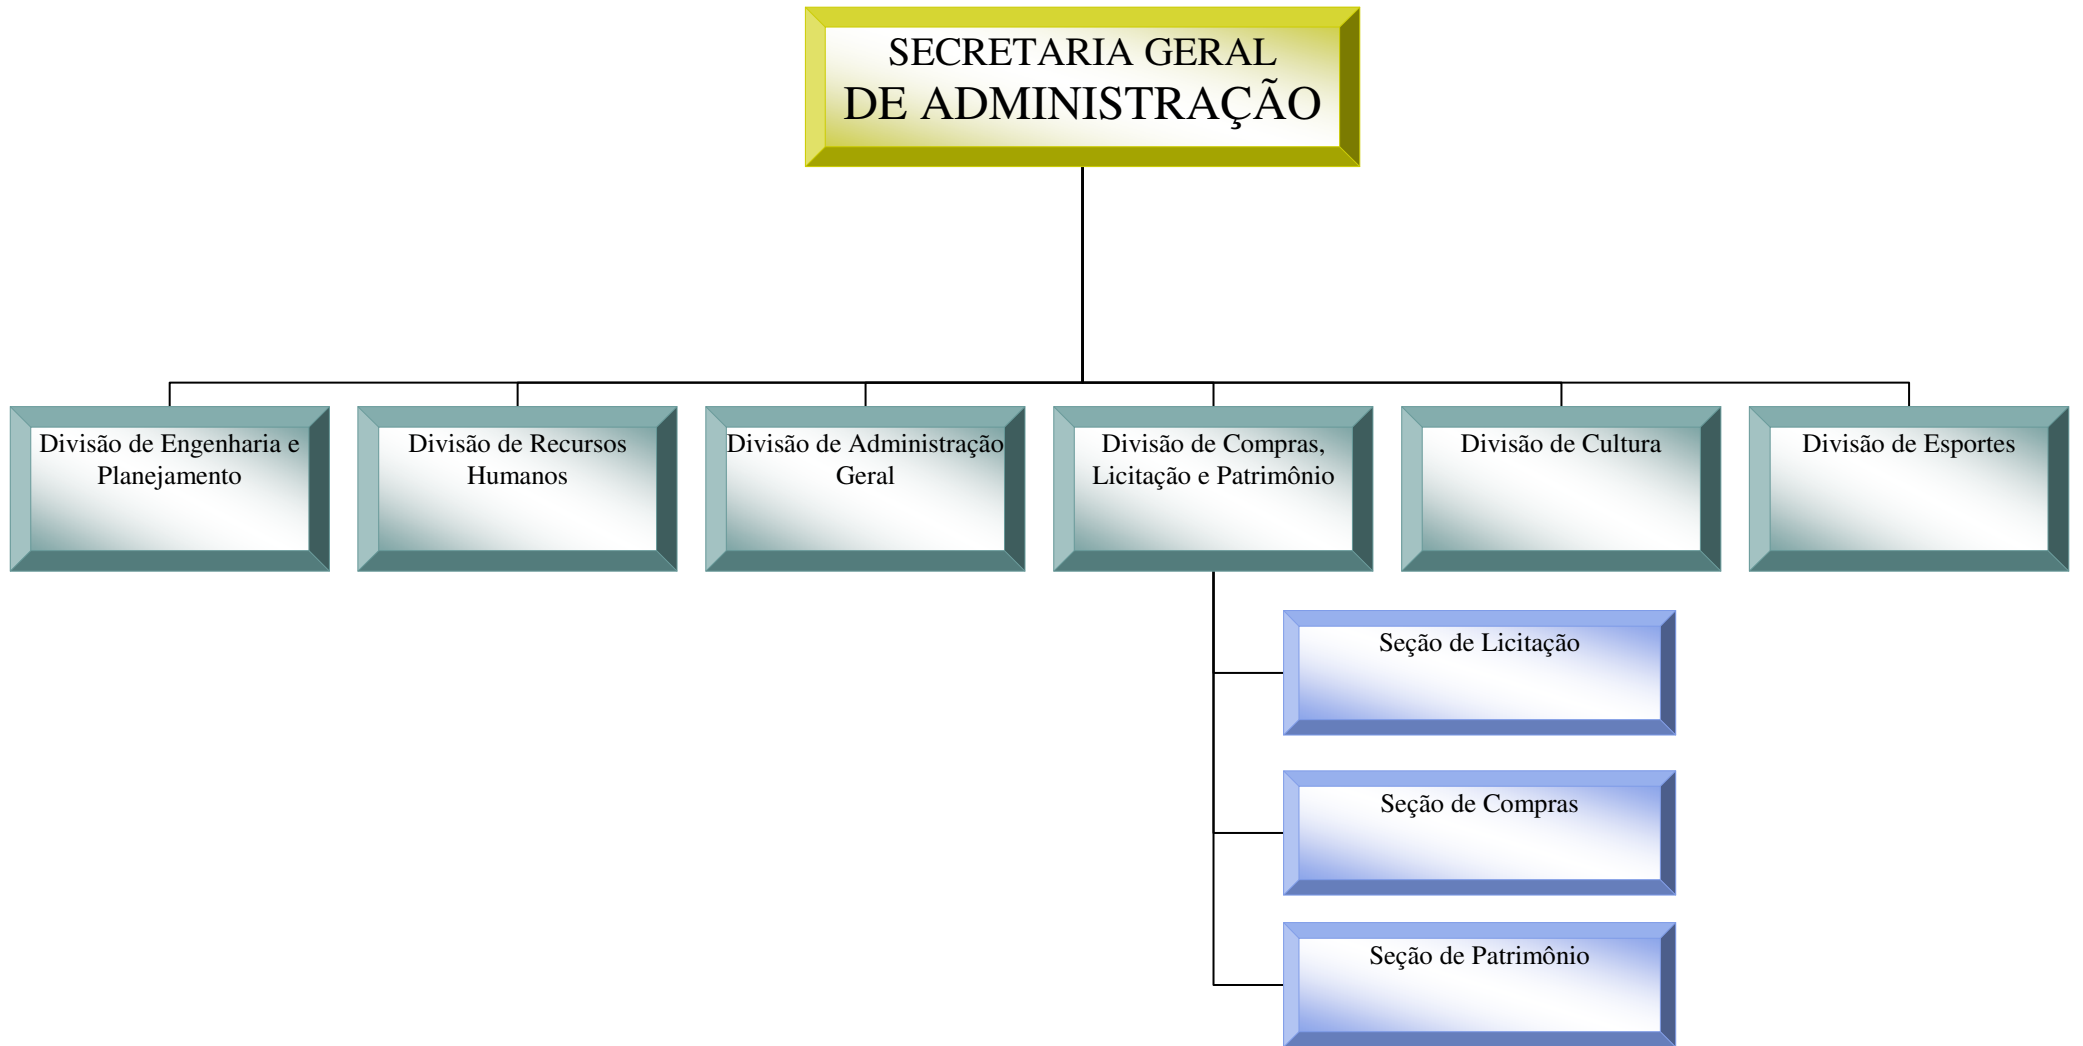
SECRETARIA GERAL
DE ADMINISTRAÇÃO

Divisão de Engenharia e Planejamento

Divisão de Recursos Humanos

Divisão de Administração Geral

Divisão de Compras, Licitação e Patrimônio

Divisão de Cultura

Divisão de Esportes

Seção de Licitação

Seção de Compras

Seção de Patrimônio